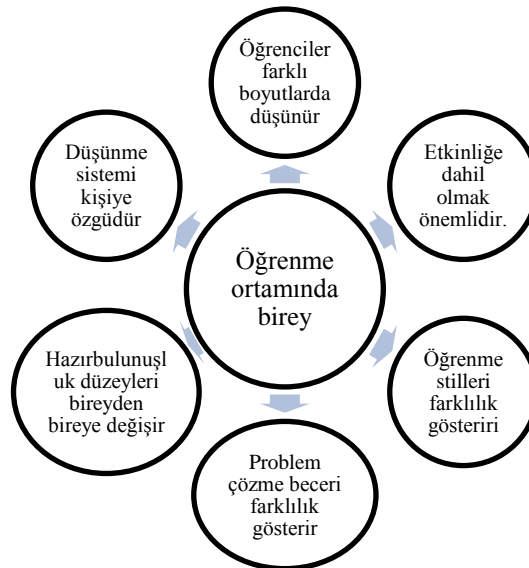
Öğrenme ortamında birey

Öğrenciler farklı boyutlarda düşünür

Etkinliğe dahil olmak önemlidir.

Öğrenme stilleri farklılık gösteriri

Problem çözme beceri farklılık gösterir

Hazırbulunuşluk düzeyleri bireyden bireye değişir

Düşünme sistemi kişiye özgüdür